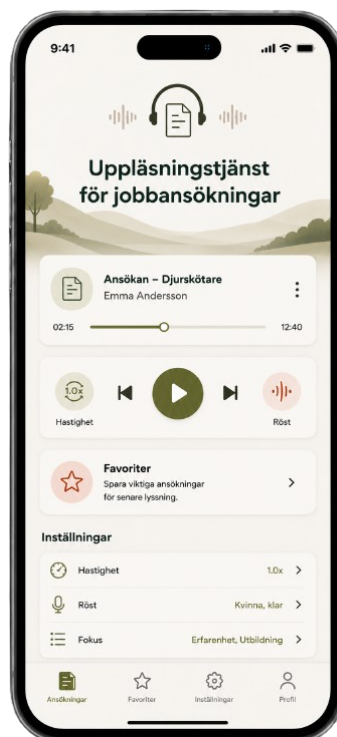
9:41

Uppläsningstjänst för jobbansökningar

Ansökan – Djurskötare
Emma Andersson

02:15
12:40

1.0x
Hastighet

Röst

Favoriter
Spara viktiga ansökningar för senare lyssning.

Inställningar

Hastighet 1.0x
Röst Kvinna, klar
Fokus Erfarenhet, Utbildning

Ansökningar
Favoriter
Inställningar
Profil